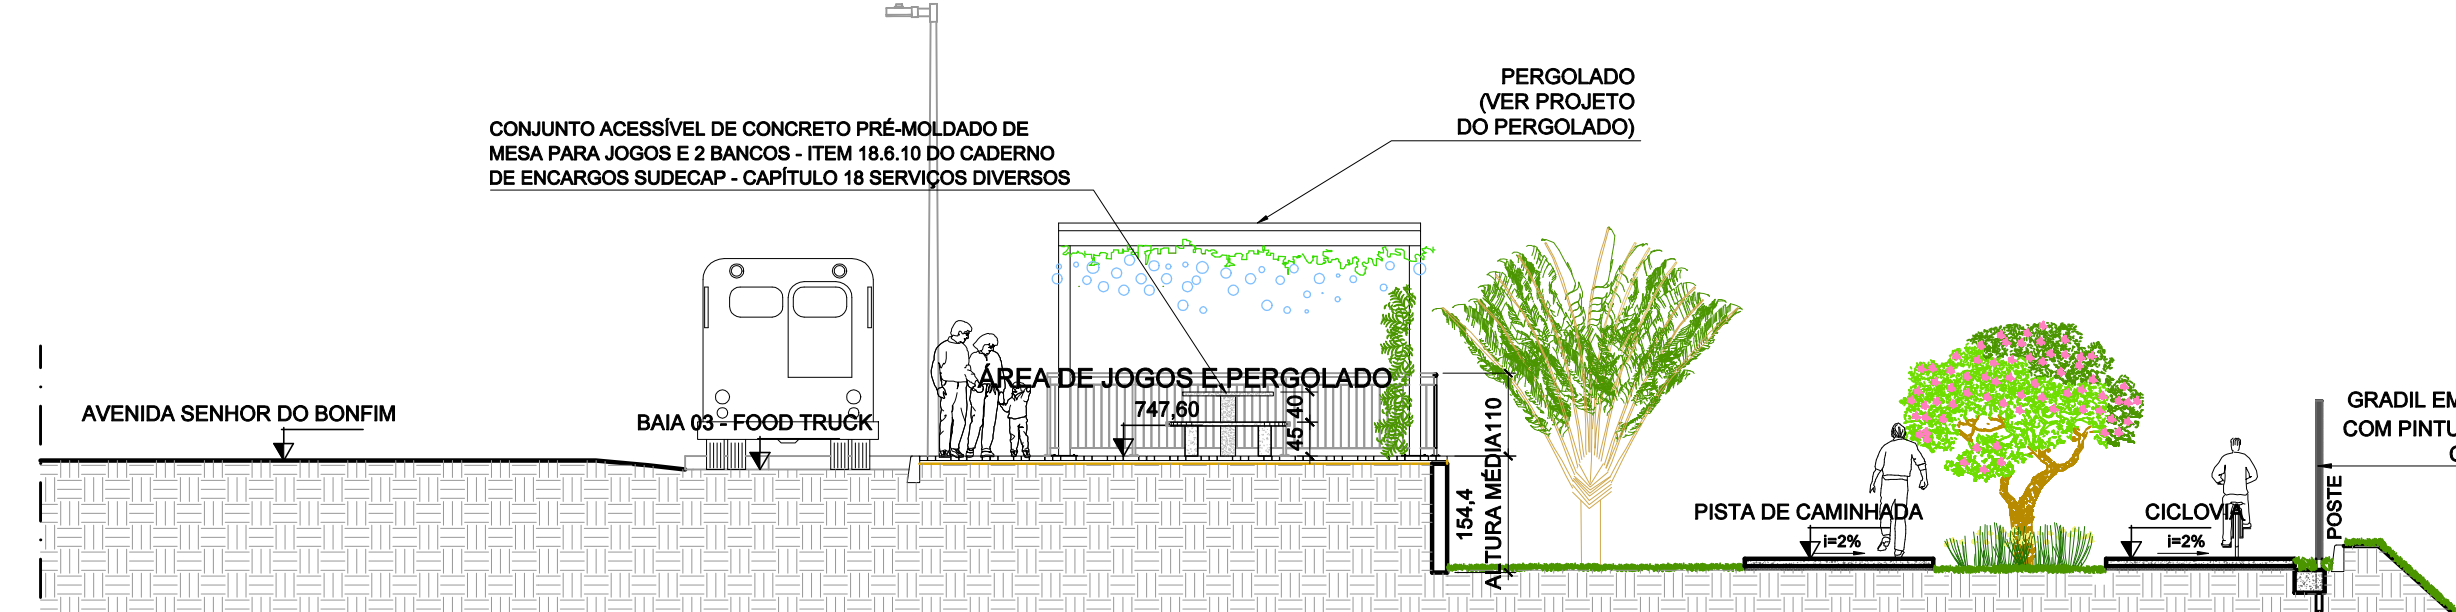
PERGOLADO
(VER PROJETO
DO PERGOLADO)

CONJUNTO ACESSÍVEL DE CONCRETO PRÉ-MOLDADO DE
MESA PARA JOGOS E 2 BANCOS - ITEM 18.6.10 DO CADERNO
DE ENCARGOS SUDECAP - CAPÍTULO 18 SERVIÇOS DIVERSOS

ÁREA DE JOGOS E PERGOLADO

AVENIDA SENHOR DO BONFIM

BAIA 03 - FOOD TRUCK

747,60

45,40

ALTURA MÉDIA110

154,4

PISTA DE CAMINHADA
i=2%

CICLOVIA
i=2%

POSTE

GRADIL EM
COM PINTU
C